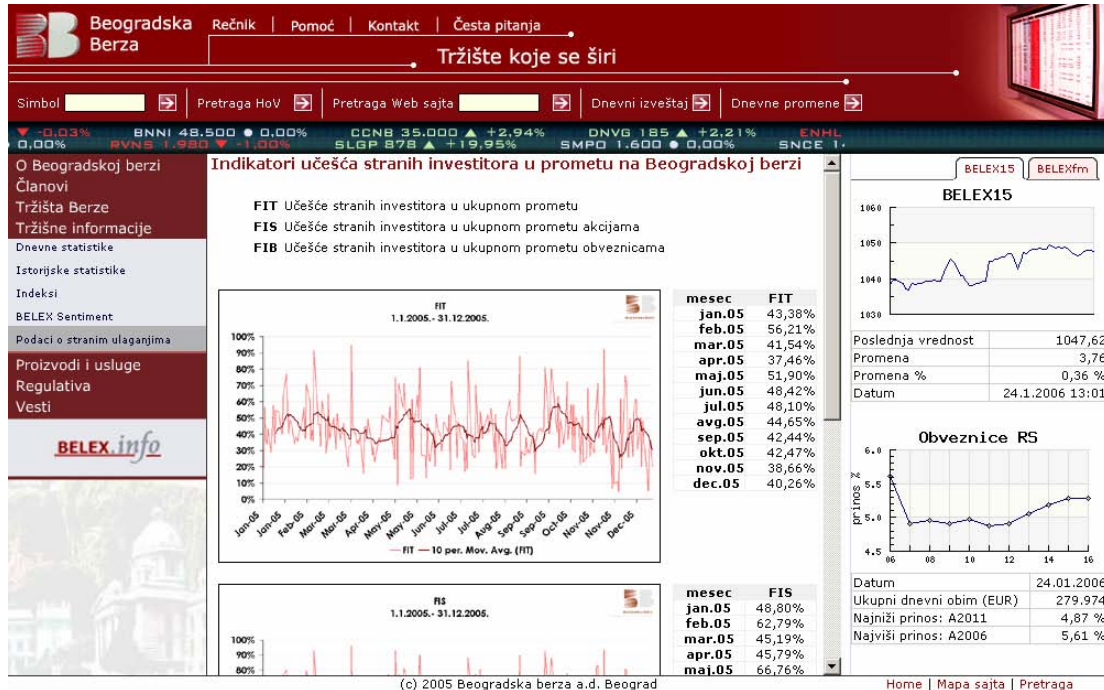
Beogradska Berza

Rečnik | Pomoć | Kontakt | Česta pitanja

Tržište koje se širi

Simbol | Pretraga HoV | Pretraga Web sajta | Dnevni izveštaj | Dnevne promene

▼ -0,03% BNNI 48.500 ● 0,00% CCNB 35.000 ▲ +2,94% DNVG 185 ▲ +2,21% ENHL
0,00% RVNS 1.980 ▼ -1,00% SLGP 878 ▲ +19,95% SMPO 1.600 ● 0,00% SNCE 1

O Beogradskoj berzi
Članovi
Tržišta Berze
Tržišne informacije
Dnevne statistike
Istorijske statistike
Indeksi
BELEX Sentiment
Podaci o stranim ulaganjima
Proizvodi i usluge
Regulativa
Vesti

BELEX.info

Indikatori učešća stranih investitora u prometu na Beogradskoj berzi

FIT Učešće stranih investitora u ukupnom prometu
FIS Učešće stranih investitora u ukupnom prometu akcijama
FIB Učešće stranih investitora u ukupnom prometu obveznicama

FIT
1.1.2005.- 31.12.2005.

100%
90%
80%
70%
60%
50%
40%
30%
20%
10%
0%

Jan-05 Jan-05 Feb-05 Mar-05 Mar-05 Apr-05 May-05 May-05 Jun-05 Jun-05 Jul-05 Aug-05 Aug-05 Sep-05 Sep-05 Oct-05 Nov-05 Nov-05 Dec-05

— FIT — 10 per. Mov. Avg. (FIT)

| mesec | FIT |
|---|---|
| jan.05 | 43,38% |
| feb.05 | 56,21% |
| mar.05 | 41,54% |
| apr.05 | 37,46% |
| maj.05 | 51,90% |
| jun.05 | 48,42% |
| jul.05 | 48,10% |
| avg.05 | 44,65% |
| sep.05 | 42,44% |
| okt.05 | 42,47% |
| nov.05 | 38,66% |
| dec.05 | 40,26% |

FIS
1.1.2005.- 31.12.2005.

100%
90%
80%

| mesec | FIS |
|---|---|
| jan.05 | 48,80% |
| feb.05 | 62,79% |
| mar.05 | 45,19% |
| apr.05 | 45,79% |
| maj.05 | 66,76% |

BELEX15 | BELEXfm

BELEX15

1060
1050
1040
1030

| Poslednja vrednost | 1047,62 |
|---|---|
| Promena | 3,76 |
| Promena % | 0,36 % |
| Datum | 24.1.2006 13:01 |

Obveznice RS

6.0
5.5
5.0
4.5
prinos %
06 08 10 12 14 16

| Datum | 24.01.2006 |
|---|---|
| Ukupni dnevni obim (EUR) | 279.974 |
| Najniži prinos: A2011 | 4,87 % |
| Najviši prinos: A2006 | 5,61 % |

(c) 2005 Beogradska berza a.d. Beograd

Home | Mapa sajta | Pretraga